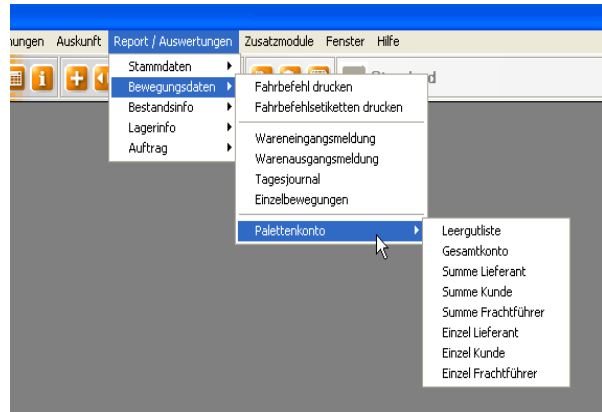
ungen Auskunft Report / Auswertungen Zusatzmodule Fenster Hilfe

Stammdaten
Bewegungsdaten
Bestandsinfo
Lagerinfo
Auftrag

Fahrbefehl drucken
Fahrbefehlsetiketten drucken
Wareneingangsmeldung
Warenausgangsmeldung
Tagesjournal
Einzelbewegungen
Palettenkonto

Leergutliste
Gesamtkonto
Summe Lieferant
Summe Kunde
Summe Frachtführer
Einzel Lieferant
Einzel Kunde
Einzel Frachtführer